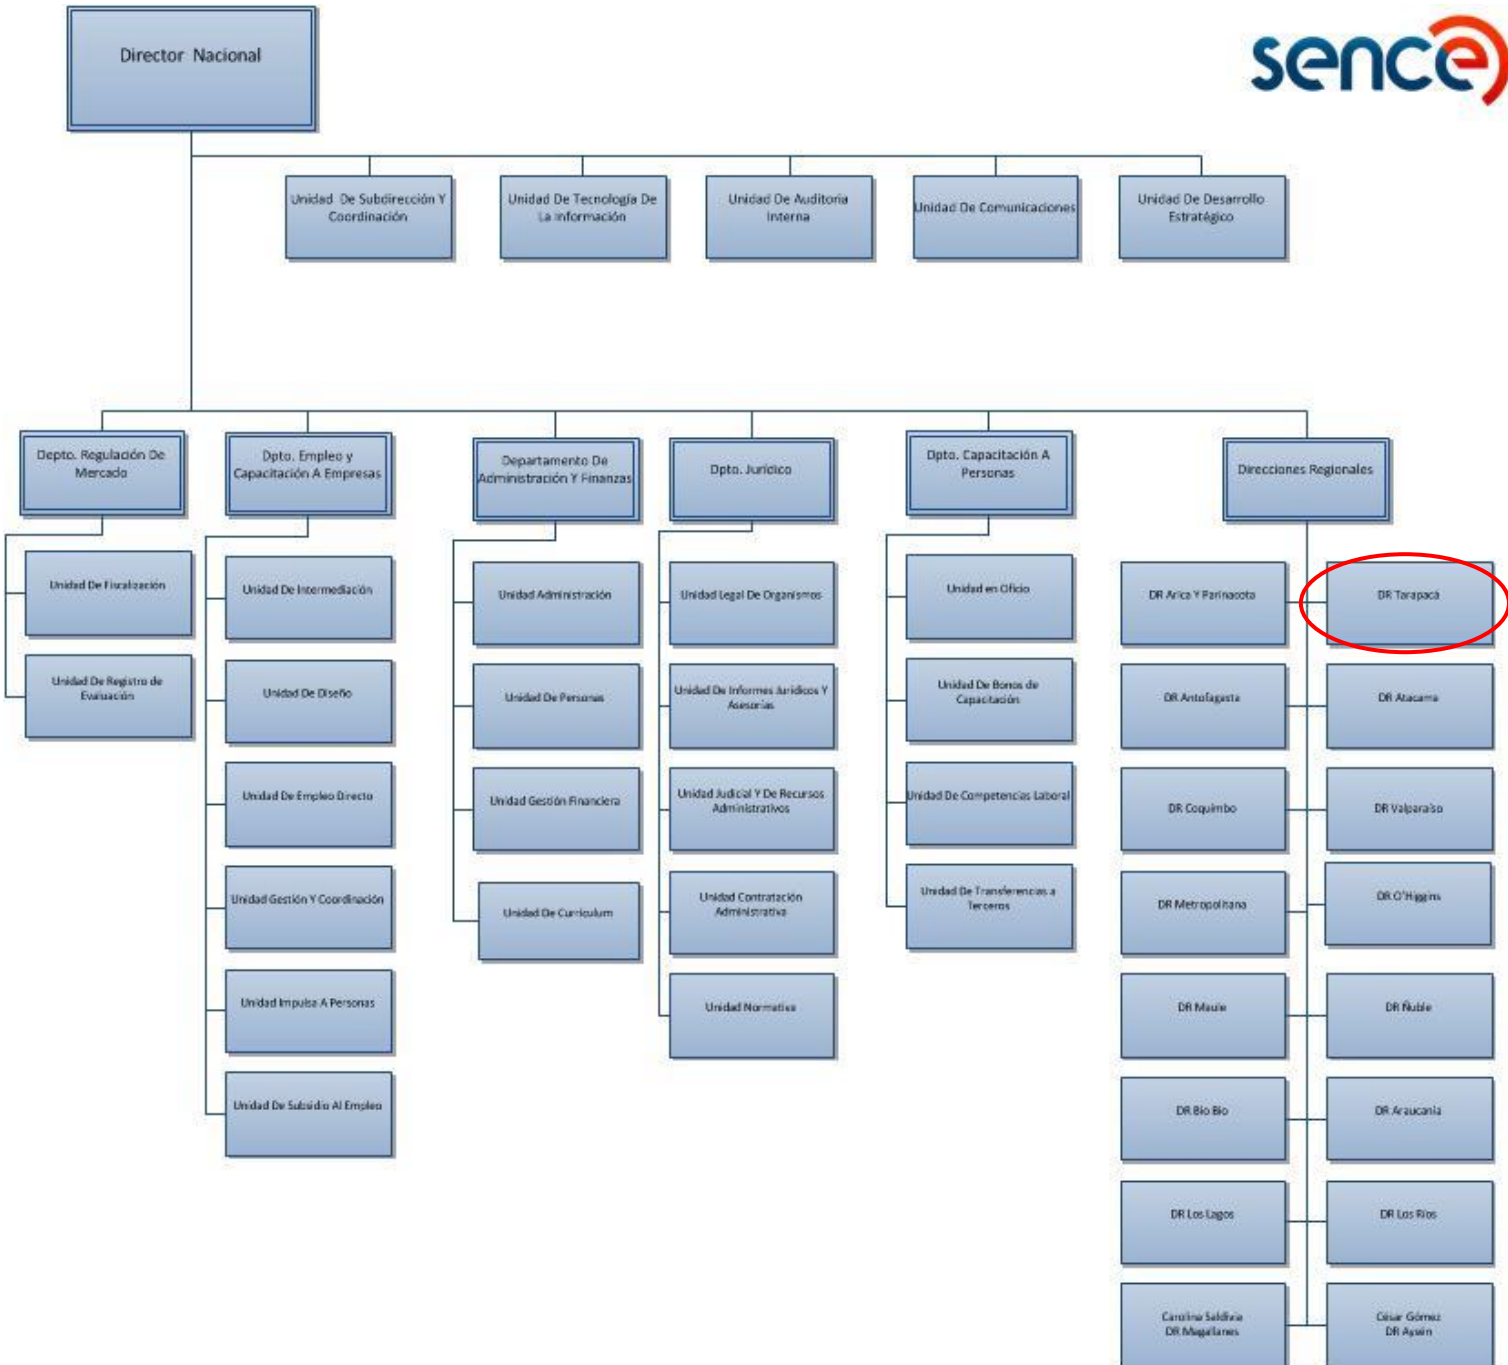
Director Nacional

sence

Unidad De Subdirección Y Coordinación

Unidad De Tecnología De La Información

Unidad De Auditoría Interna

Unidad De Comunicaciones

Unidad De Desarrollo Estratégico

Depto. Regulación De Mercado

Unidad De Fiscalización

Unidad De Registro de Evaluación

Dpto. Empleo y Capacitación A Empresas

Unidad De Intermediación

Unidad De Diseño

Unidad De Empleo Directo

Unidad Gestión Y Coordinación

Unidad Impulsa A Personas

Unidad De Subsidio Al Empleo

Departamento De Administración Y Finanzas

Unidad Administración

Unidad De Personas

Unidad Gestión Financiera

Unidad De Curriculum

Dpto. Jurídico

Unidad Legal De Organismos

Unidad De Informes Jurídicos Y Asesorías

Unidad Judicial Y De Recursos Administrativos

Unidad Contratación Administrativa

Unidad Normativa

Dpto. Capacitación A Personas

Unidad en Oficio

Unidad De Bonos de Capacitación

Unidad De Competencias Laboral

Unidad De Transferencias a Terceros

Direcciones Regionales

DR Arica Y Parinacota

DR Tarapacá

DR Antofagasta

DR Atacama

DR Coquimbo

DR Valparaíso

DR Metropolitana

DR O'Higgins

DR Maule

DR Ñuble

DR Bio Bio

DR Araucania

DR Los Lagos

DR Los Ríos

Carolina Saldivia DR Magallanes

César Gómez DR Aysén